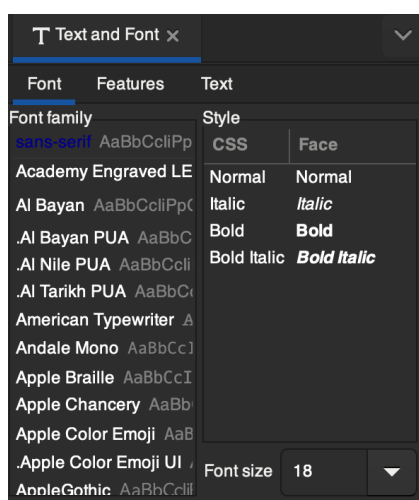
T Text and Font ×

Font Features Text

Font family
sans-serif AaBbCcIiPp
Academy Engraved LE
Al Bayan AaBbCcIiPpC
.Al Bayan PUA AaBbC
.Al Nile PUA AaBbCcIi
.Al Tarikh PUA AaBbC
American Typewriter A
Andale Mono AaBbCcI
Apple Braille AaBbCcI
Apple Chancery AaBb
Apple Color Emoji AaB
.Apple Color Emoji UI
AppleGothic AaBbCcIi

Style
| CSS | Face |
|---|---|
| Normal | Normal |
| Italic | Italic |
| Bold | Bold |
| Bold Italic | Bold Italic |

Font size 18